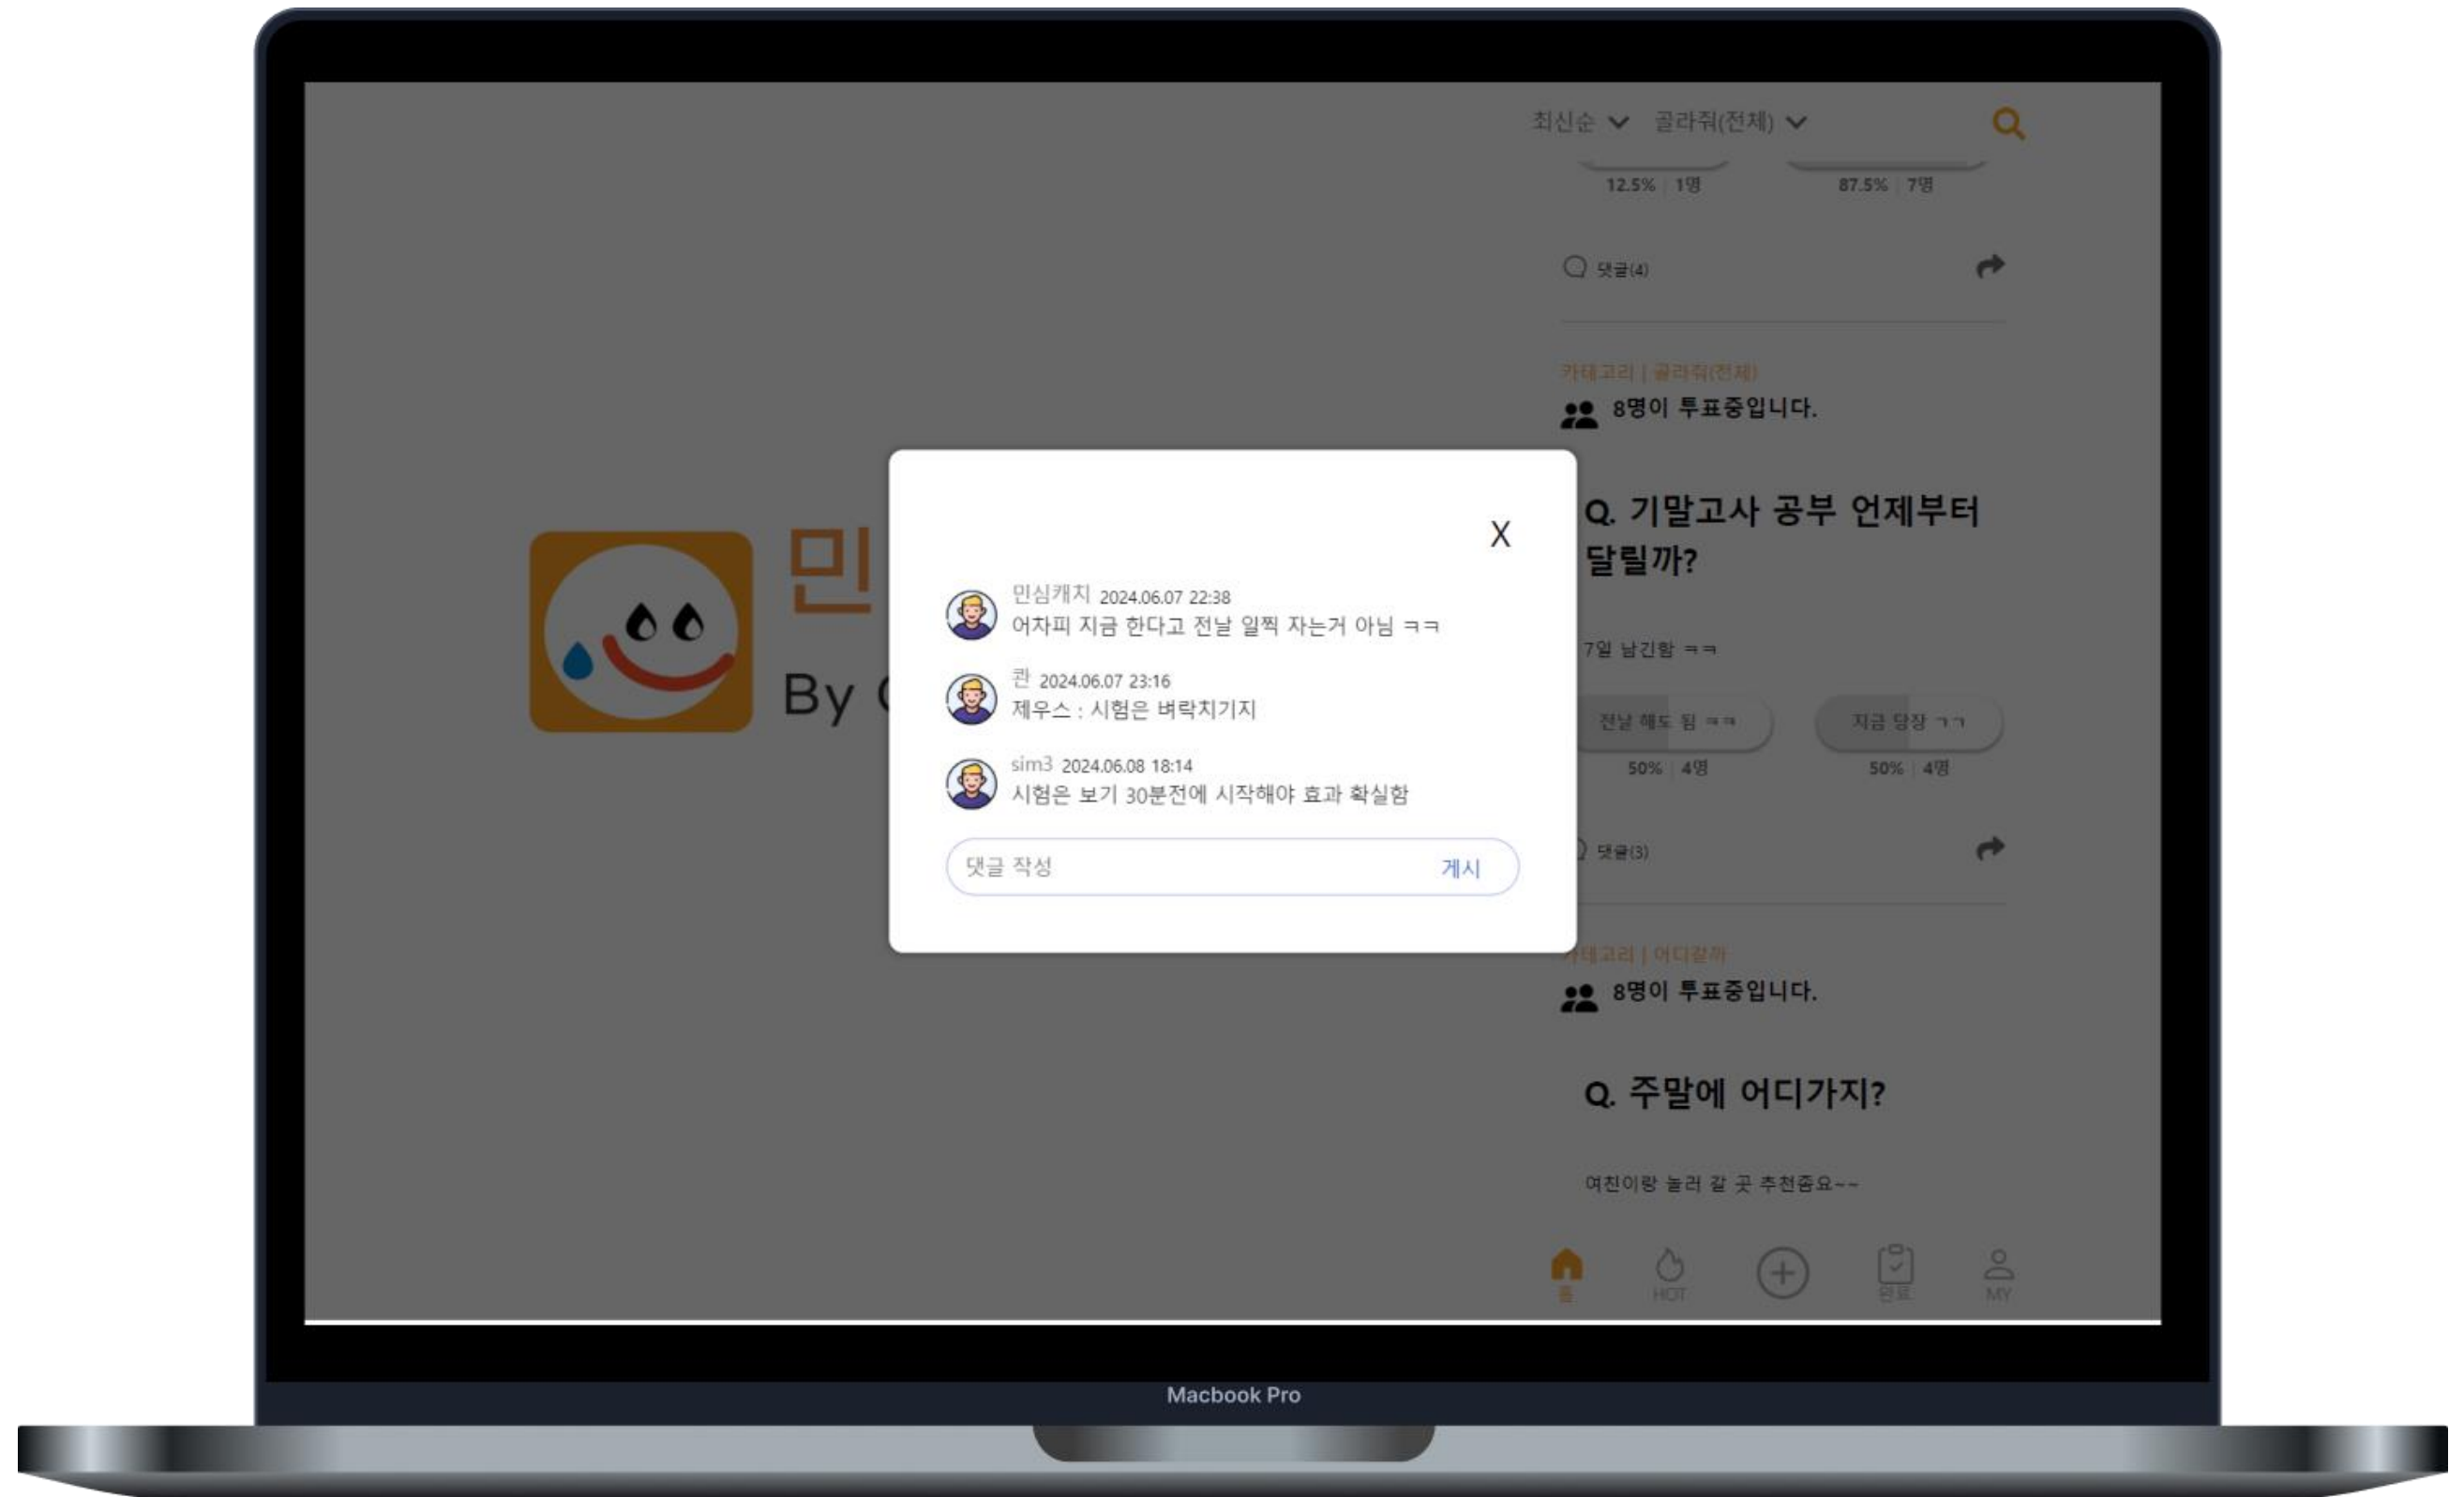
최신순 골라줘(전체)

12.5% | 1명

87.5% | 7명

댓글(4)

카테고리 | 골라줘(전체)

8명이 투표중입니다.

Q. 기말고사 공부 언제부터 달릴까?

7일 남긴함 ㅋㅋ

전날 해도 됨 ㅋㅋ

50% | 4명

지금 당장 ㄱㄱ

50% | 4명

댓글(3)

카테고리 | 어디갈까

8명이 투표중입니다.

Q. 주말에 어디가지?

여친이랑 놀러 갈 곳 추천좀요~~

민

By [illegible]

X

민심캐치 2024.06.07 22:38
어차피 지금 한다고 전날 일찍 자는거 아님 ㅋㅋ

콴 2024.06.07 23:16
제우스 : 시험은 벼락치기지

sim3 2024.06.08 18:14
시험은 보기 30분전에 시작해야 효과 확실함

댓글 작성
게시

홈 HOT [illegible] MY

Macbook Pro